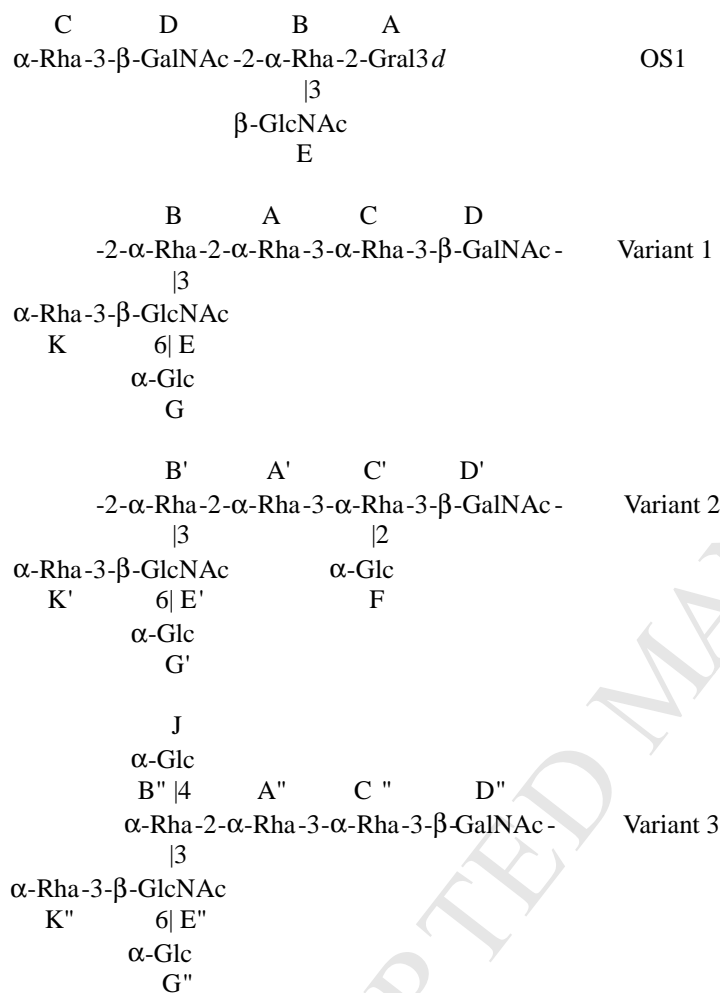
C D B A
α-Rha-3-β-GalNAc-2-α-Rha-2-Gral3$d$ OS1
|3
β-GlcNAc
E

B A C D
-2-α-Rha-2-α-Rha-3-α-Rha-3-β-GalNAc- Variant 1
|3
α-Rha-3-β-GlcNAc
K 6| E
α-Glc
G

B' A' C' D'
-2-α-Rha-2-α-Rha-3-α-Rha-3-β-GalNAc- Variant 2
|3 |2
α-Rha-3-β-GlcNAc α-Glc
K' 6| E' F
α-Glc
G'

J
α-Glc
B" |4 A" C " D"
α-Rha-2-α-Rha-3-α-Rha-3-β-GalNAc- Variant 3
|3
α-Rha-3-β-GlcNAc
K" 6| E"
α-Glc
G"

ACCEPTED MA